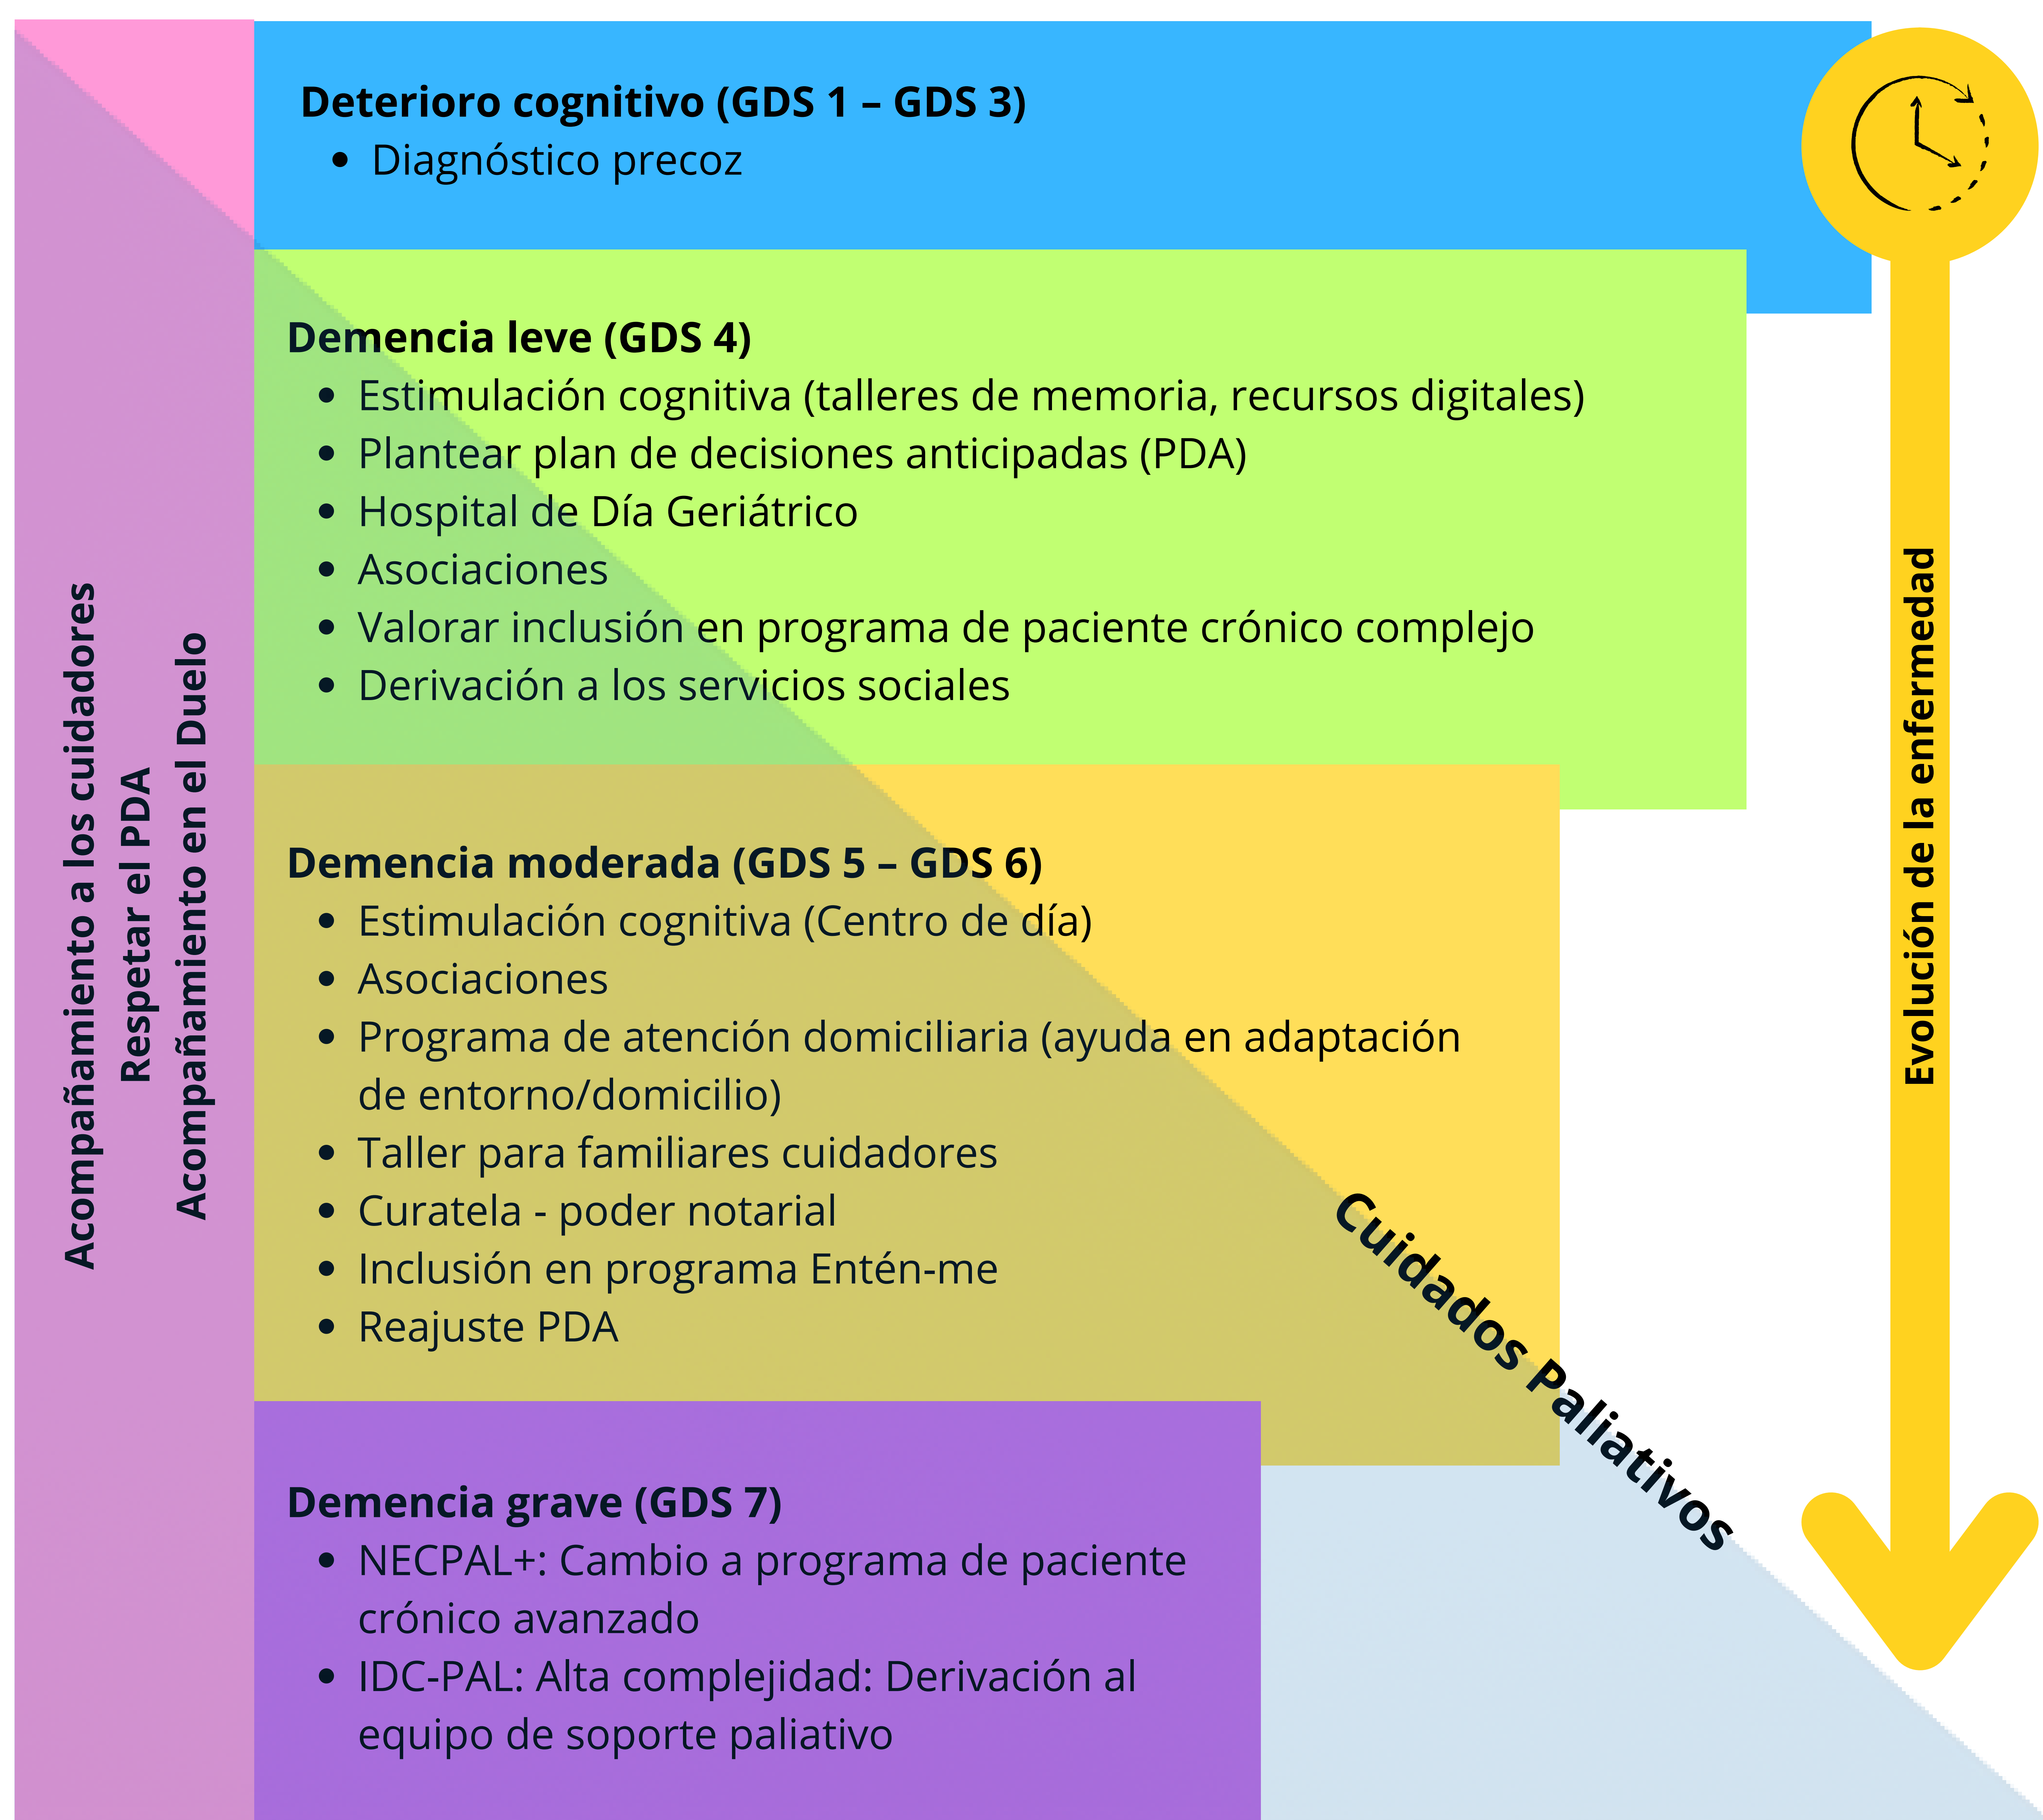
Acompañamiento a los cuidadores
Respetar el PDA
Acompañamiento en el Duelo

Deterioro cognitivo (GDS 1 – GDS 3)
- Diagnóstico precoz

Demencia leve (GDS 4)
- Estimulación cognitiva (talleres de memoria, recursos digitales)
- Plantear plan de decisiones anticipadas (PDA)
- Hospital de Día Geriátrico
- Asociaciones
- Valorar inclusión en programa de paciente crónico complejo
- Derivación a los servicios sociales

Demencia moderada (GDS 5 – GDS 6)
- Estimulación cognitiva (Centro de día)
- Asociaciones
- Programa de atención domiciliaria (ayuda en adaptación de entorno/domicilio)
- Taller para familiares cuidadores
- Curatela - poder notarial
- Inclusión en programa Entén-me
- Reajuste PDA

Demencia grave (GDS 7)
- NECPAL+: Cambio a programa de paciente crónico avanzado
- IDC-PAL: Alta complejidad: Derivación al equipo de soporte paliativo

Cuidados Paliativos

Evolución de la enfermedad